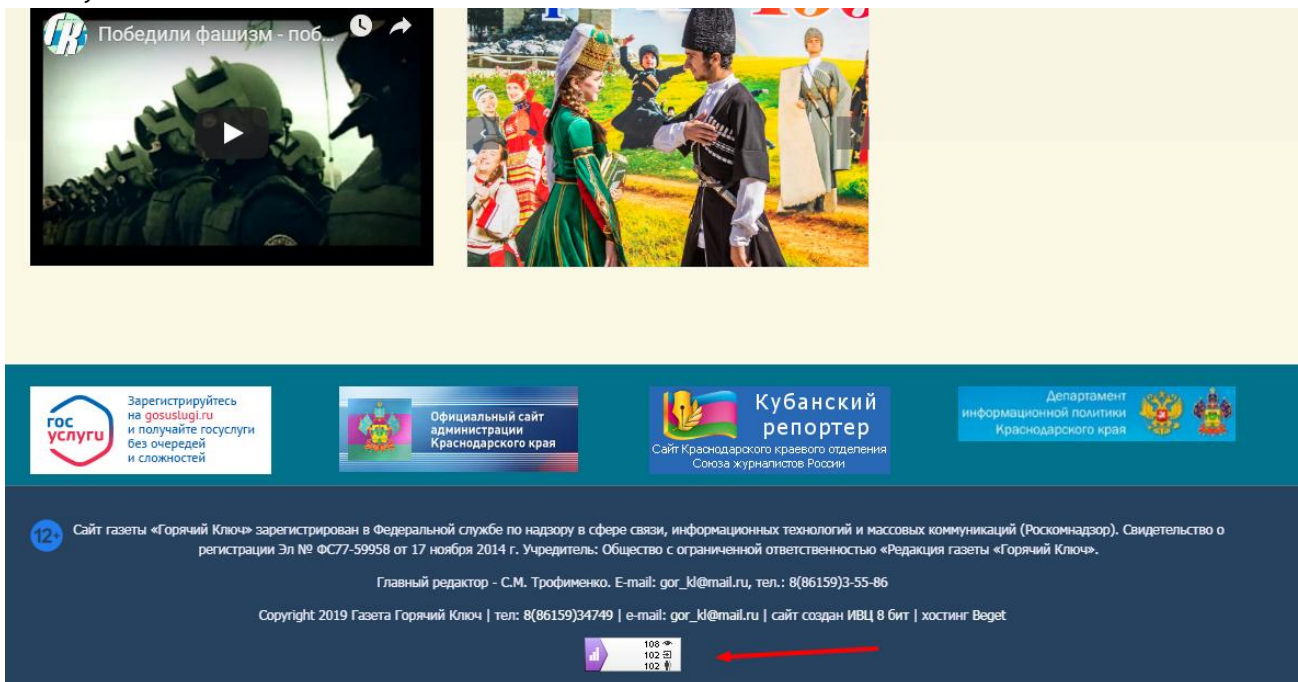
ГК Победили фашизм - поб...

гос услуги

Зарегистрируйтесь на gosuslugi.ru и получайте госуслуги без очередей и сложностей

Официальный сайт администрации Краснодарского края

Кубанский репортер
Сайт Краснодарского краевого отделения Союза журналистов России

Департамент информационной политики Краснодарского края

12+ Сайт газеты «Горячий Ключ» зарегистрирован в Федеральной службе по надзору в сфере связи, информационных технологий и массовых коммуникаций (Роскомнадзор). Свидетельство о регистрации Эл № ФС77-59958 от 17 ноября 2014 г. Учредитель: Общество с ограниченной ответственностью «Редакция газеты «Горячий Ключ».

Главный редактор - С.М. Трофименко. E-mail: gor_kl@mail.ru, тел.: 8(86159)3-55-86

Copyright 2019 Газета Горячий Ключ | тел: 8(86159)34749 | e-mail: gor_kl@mail.ru | сайт создан ИВЦ 8 бит | хостинг Beget

108
102
102